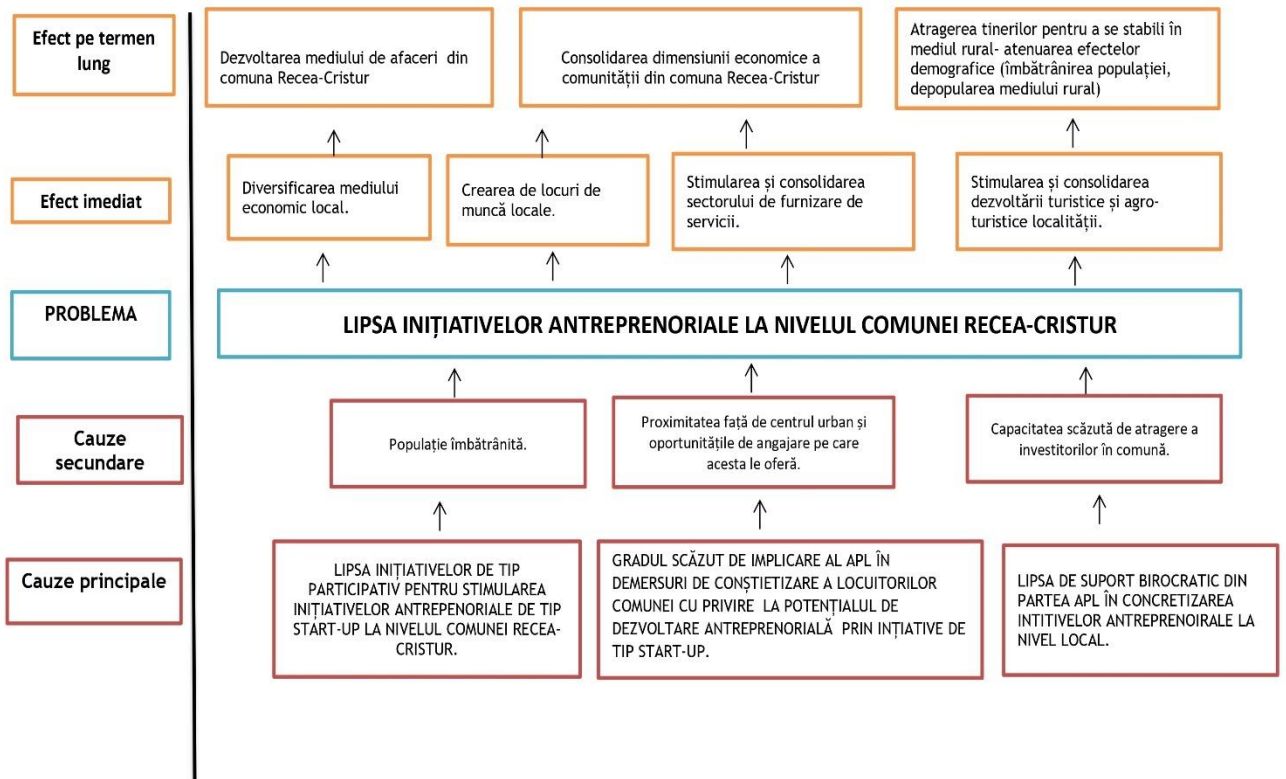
Efect pe termen lung

Dezvoltarea mediului de afaceri din comuna Recea-Cristur

Consolidarea dimensiunii economice a comunității din comuna Recea-Cristur

Atragerea tinerilor pentru a se stabili în mediul rural- atenuarea efectelor demografice (îmbătrânirea populației, depopularea mediului rural)

Efect imediat

Diversificarea mediului economic local.

Crearea de locuri de muncă locale.

Stimularea și consolidarea sectorului de furnizare de servicii.

Stimularea și consolidarea dezvoltării turistice și agro-turistice localității.

PROBLEMA

LIPSA INIȚIATIVELOR ANTREPRENORIALE LA NIVELUL COMUNEI RECEA-CRISTUR

Cauze secundare

Populație îmbătrânită.

Proximitatea față de centrul urban și oportunitățile de angajare pe care acesta le oferă.

Capacitatea scăzută de atragere a investitorilor în comună.

Cauze principale

LIPSA INIȚIATIVELOR DE TIP PARTICIPATIV PENTRU STIMULAREA INIȚIATIVELOR ANTREPENORIALE DE TIP START-UP LA NIVELUL COMUNEI RECEA-CRISTUR.

GRADUL SCĂZUT DE IMPLICARE AL APL ÎN DEMERSURI DE CONȘTIETIZARE A LOCUITORILOR COMUNEI CU PRIVIRE LA POTENȚIALUL DE DEZVOLTARE ANTREPRENORIALĂ PRIN INȚIATIVE DE TIP START-UP.

LIPSA DE SUPORT BIROCRATIC DIN PARTEA APL ÎN CONCRETIZAREA INTITIVELOR ANTREPRENOIRALE LA NIVEL LOCAL.